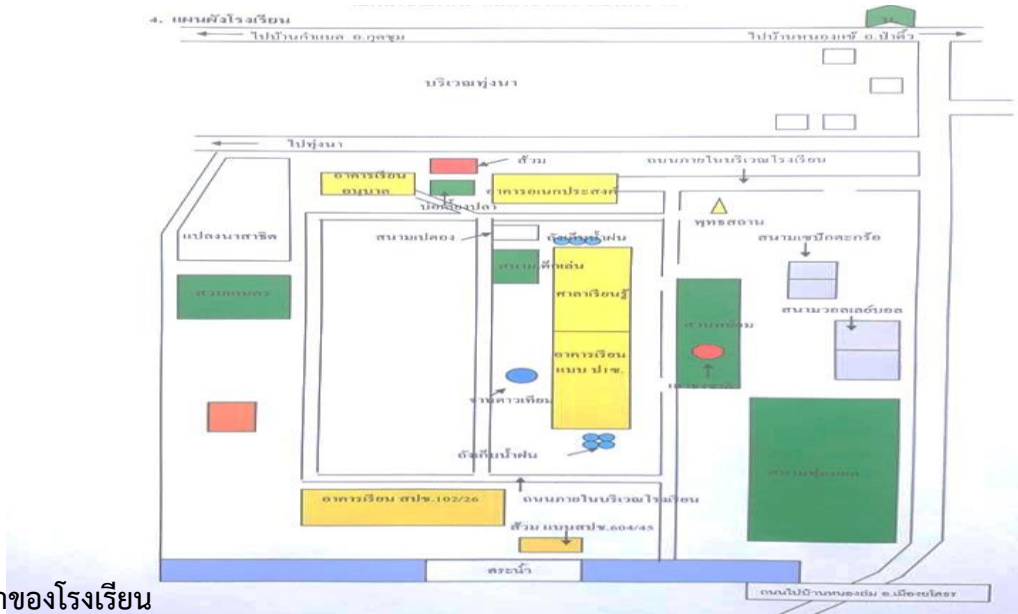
4. แผนผังโรงเรียน

ไปบ้านกำแมด อ.กุดชุม

ไปบ้านหนองแข้ อ.ป่าติ้ว

บริเวณทุ่งนา

ไปทุ่งนา

ส้วม

ถนนภายในบริเวณโรงเรียน

อาคารเรียนอนุบาล

อาคารอเนกประสงค์

บ่อเลี้ยงปลา

พุทธสถาน

แปลงนาสาธิต

สนามเปตอง

ถังเก็บน้ำฝน

สนามเซปักตะกร้อ

สนามเด็กเล่น

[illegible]

ศาลาเรียนรู้

สนามวอลเลย์บอล

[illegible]

อาคารเรียนแบบ ป.1ซ.

เสาธง

ลานดาวเทียม

สนามฟุตบอล

ถังเก็บน้ำฝน

ถนนภายในบริเวณโรงเรียน

อาคารเรียน สปช.102/26

ส้วม แบบสปช.604/45

สระน้ำ

ถนนไปบ้านหนองผือ อ.เมืองยโสธร

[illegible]ของโรงเรียน